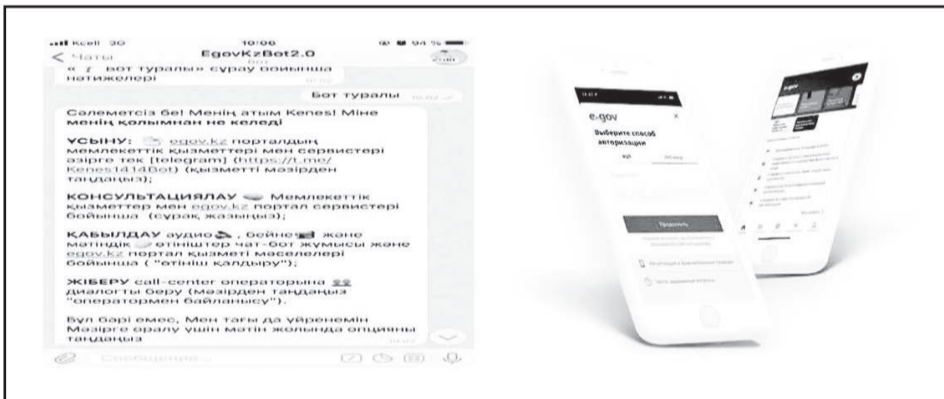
Kcell 3G 10:06 94 %
< Чаты EgovKzBot2.0
« бот туралы» сұрау бойынша нәтижелері

Бот туралы

Сәлеметсіз бе! Менің атым Kenes! Міне менің қолымнан не келеді:

ҰСЫНУ: egov.kz порталдың мемлекеттік қызметтері мен сервистері әзірге тек [telegram] (https://t.me/Kenes1414Bot) (қызметті мәзірден таңдаңыз);

КОНСУЛЬТАЦИЯЛАУ Мемлекеттік қызметтер мен egov.kz портал сервистері бойынша (сұрақ жазыңыз);

ҚАБЫЛДАУ аудио , бейне және мәтіндік өтініштер чат-бот жұмысы және egov.kz портал қызметі мәселелері бойынша ( "өтініш қалдыру");

ЖІБЕРУ call-center операторына диалогты беру (мәзірден таңдаңыз "оператормен байланысу").

Бұл бәрі емес, Мен тағы да үйренемін Мәзірге оралу үшін мәтін жолында опцияны таңдаңыз

Сообщение...

e-gov
Выберите способ авторизации
Продолжить
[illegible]